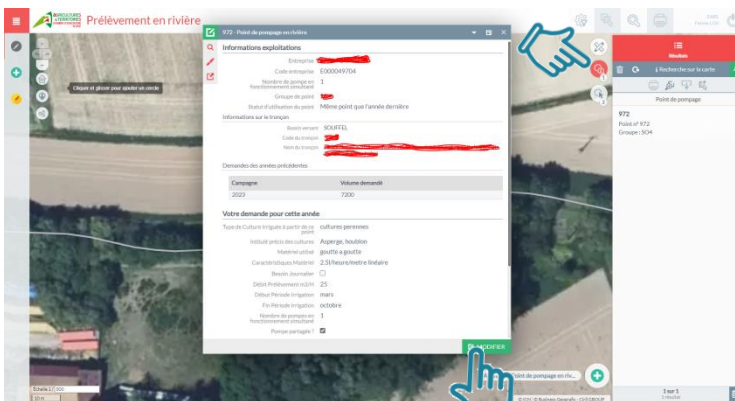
Prélèvement en rivière

Cliquer et glisser pour ajouter un cercle

972 - Point de pompage en rivière

Informations exploitations

Entreprise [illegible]
Code entreprise E000049704
Nombre de pompe en fonctionnement simultané 1
Groupe de point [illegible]
Statut d'utilisation du point Même point que l'année dernière

Informations sur le tronçon

Bassin versant SOUFFEL
Code du tronçon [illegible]
Nom du tronçon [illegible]

Demandes des années précédentes

| Campagne | Volume demandé |
|---|---|
| 2023 | 7200 |

Votre demande pour cette année

Type de Culture Irriguée à partir de ce point cultures perennes
Intitulé précis des cultures Asperge, houblon
Matériel utilisé goutte a goutte
Caractéristiques Matériel 2,5l/heure/metre linéaire
Besoin Journalier
Débit Prélèvement m3/H 25
Début Période Irrigation mars
Fin Période Irrigation octobre
Nombre de pompes en fonctionnement simultané 1
Pompe partagée ?

MODIFIER

Résultats
Recherche sur la carte
Point de pompage
972
Point n° 972
Groupe : SO4

Point de pompage en riv...

1 sur 1

Echelle 1:2 500